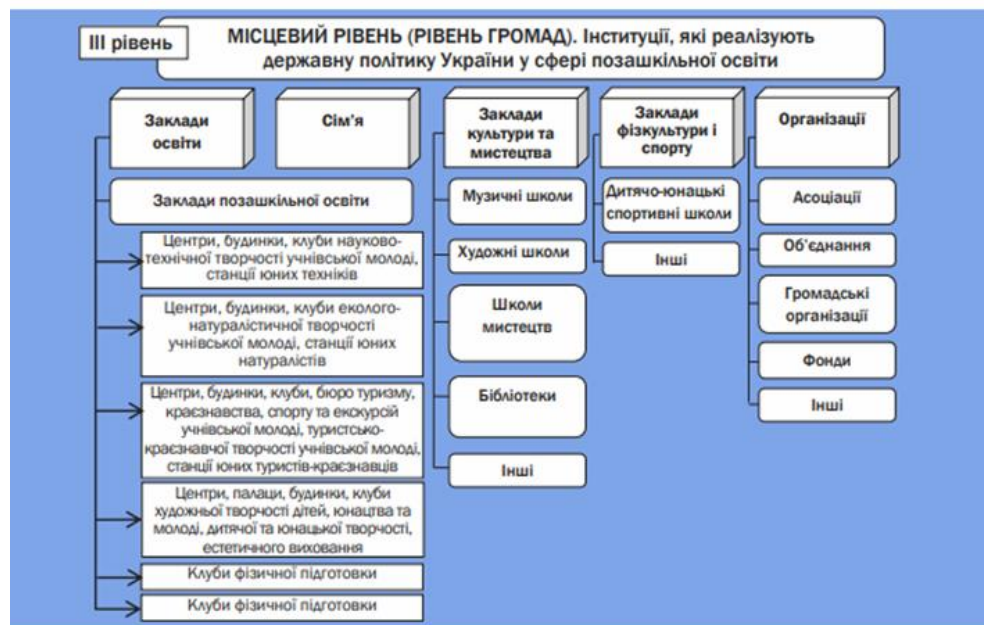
III рівень

МІСЦЕВИЙ РІВЕНЬ (РІВЕНЬ ГРОМАД). Інституції, які реалізують державну політику України у сфері позашкільної освіти

Заклади освіти

Сім'я

Заклади позашкільної освіти

Центри, будинки, клуби науково-технічної творчості учнівської молоді, станції юних техніків

Центри, будинки, клуби еколого-натуралістичної творчості учнівської молоді, станції юних натуралістів

Центри, будинки, клуби, бюро туризму, краєзнавства, спорту та екскурсій учнівської молоді, туристсько-краєзнавчої творчості учнівської молоді, станції юних туристів-краєзнавців

Центри, палаци, будинки, клуби художньої творчості дітей, юнацтва та молоді, дитячої та юнацької творчості, естетичного виховання

Клуби фізичної підготовки

Клуби фізичної підготовки

Заклади культури та мистецтва

Музичні школи

Художні школи

Школи мистецтв

Бібліотеки

Інші

Заклади фізкультури і спорту

Дитячо-юнацькі спортивні школи

Інші

Організації

Асоціації

Об'єднання

Громадські організації

Фонди

Інші